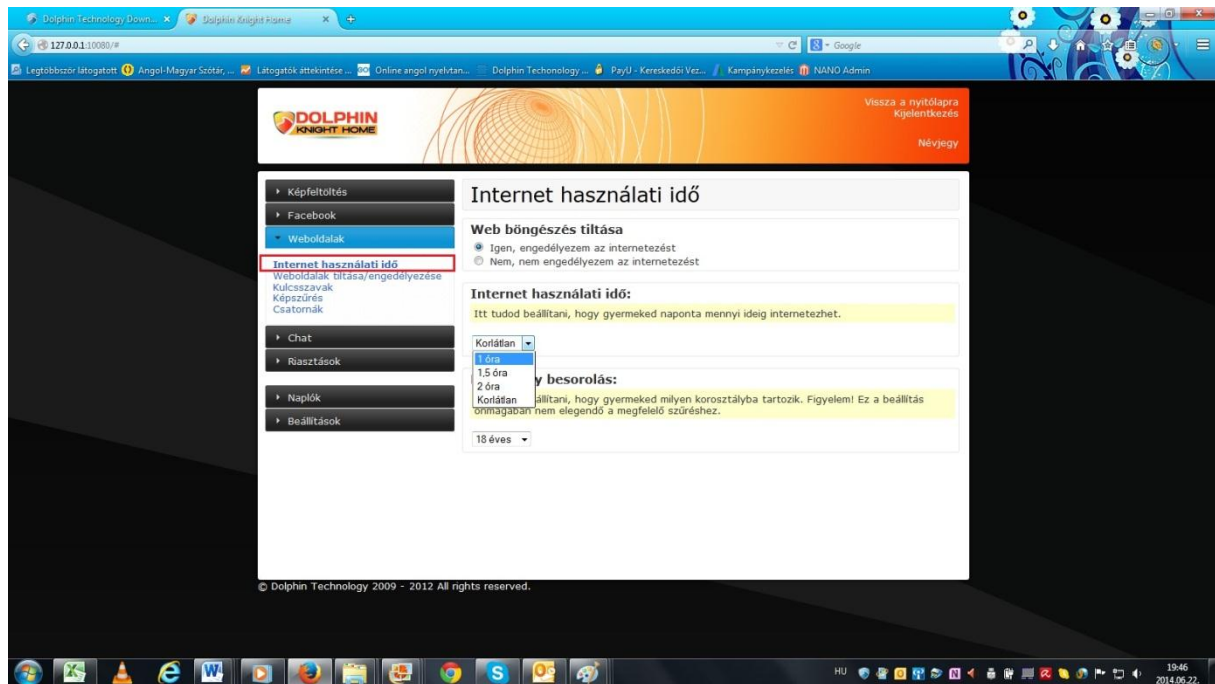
Dolphin Technology Down... ×
Dolphin Knight Home ×
+
127.0.0.1:10080/#
Google
Legtöbbször látogatott
Angol-Magyar Szótár, ...
Látogatók áttekintése ...
Online angol nyelvtan...
Dolphin Techonology ...
PayU - Kereskedői Vez...
Kampánykezelés
NANO Admin

DOLPHIN KNIGHT HOME
Vissza a nyitólapra
Kijelentkezés
Névjegy

Képfeltöltés
Facebook
Weboldalak
Internet használati idő
Weboldalak tiltása/engedélyezése
Kulcsszavak
Képszűrés
Csatornák
Chat
Riasztások
Naplók
Beállítások

Internet használati idő

Web böngészés tiltása
Igen, engedélyezem az internetezést
Nem, nem engedélyezem az internetezést

Internet használati idő:
Itt tudod beállítani, hogy gyermeked naponta mennyi ideig internetezhet.

Korlátlan
1 óra
1,5 óra
2 óra
Korlátlan

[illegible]y besorolás:
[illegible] beállítani, hogy gyermeked milyen korosztályba tartozik. Figyelem! Ez a beállítás önmagában nem elegendő a megfelelő szűréshez.

18 éves

© Dolphin Technology 2009 - 2012 All rights reserved.

HU
19:46
2014.06.22.